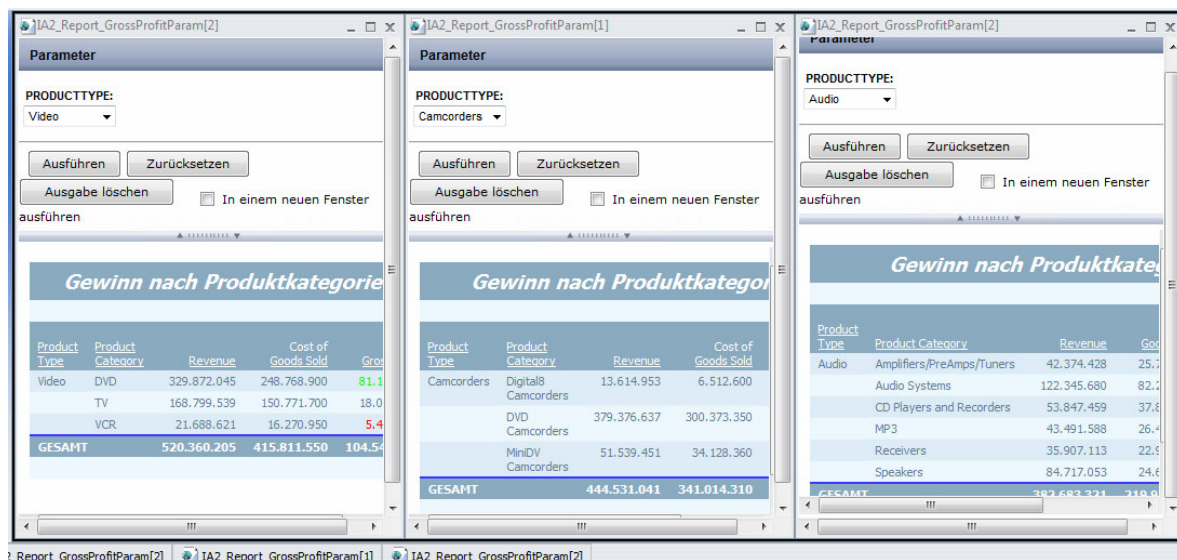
IA2_Report_GrossProfitParam[2]

Parameter

PRODUCTTYPE:
Video

Ausführen Zurücksetzen
Ausgabe löschen In einem neuen Fenster ausführen

Gewinn nach Produktkategorie

| Product Type | Product Category | Revenue | Cost of Goods Sold | Gros |
|---|---|---|---|---|
| Video | DVD | 329.872.045 | 248.768.900 | 81.1 |
| | TV | 168.799.539 | 150.771.700 | 18.0 |
| | VCR | 21.688.621 | 16.270.950 | 5.4 |
| GESAMT | | 520.360.205 | 415.811.550 | 104.5 |

IA2_Report_GrossProfitParam[1]

Parameter

PRODUCTTYPE:
Camcorders

Ausführen Zurücksetzen
Ausgabe löschen In einem neuen Fenster ausführen

Gewinn nach Produktkategor

| Product Type | Product Category | Revenue | Cost of Goods Sold |
|---|---|---|---|
| Camcorders | Digital8 Camcorders | 13.614.953 | 6.512.600 |
| | DVD Camcorders | 379.376.637 | 300.373.350 |
| | MiniDV Camcorders | 51.539.451 | 34.128.360 |
| GESAMT | | 444.531.041 | 341.014.310 |

IA2_Report_GrossProfitParam[2]

Parameter

PRODUCTTYPE:
Audio

Ausführen Zurücksetzen
Ausgabe löschen In einem neuen Fenster ausführen

Gewinn nach Produktkateg

| Product Type | Product Category | Revenue | Go |
|---|---|---|---|
| Audio | Amplifiers/PreAmps/Tuners | 42.374.428 | 25.7 |
| | Audio Systems | 122.345.680 | 82.2 |
| | CD Players and Recorders | 53.847.459 | 37.8 |
| | MP3 | 43.491.588 | 26.4 |
| | Receivers | 35.907.113 | 22.9 |
| | Speakers | 84.717.053 | 24.6 |
| GESAMT | | 382.683.321 | 219.9 |

2_Report_GrossProfitParam[2] IA2_Report_GrossProfitParam[1] IA2_Report_GrossProfitParam[2]